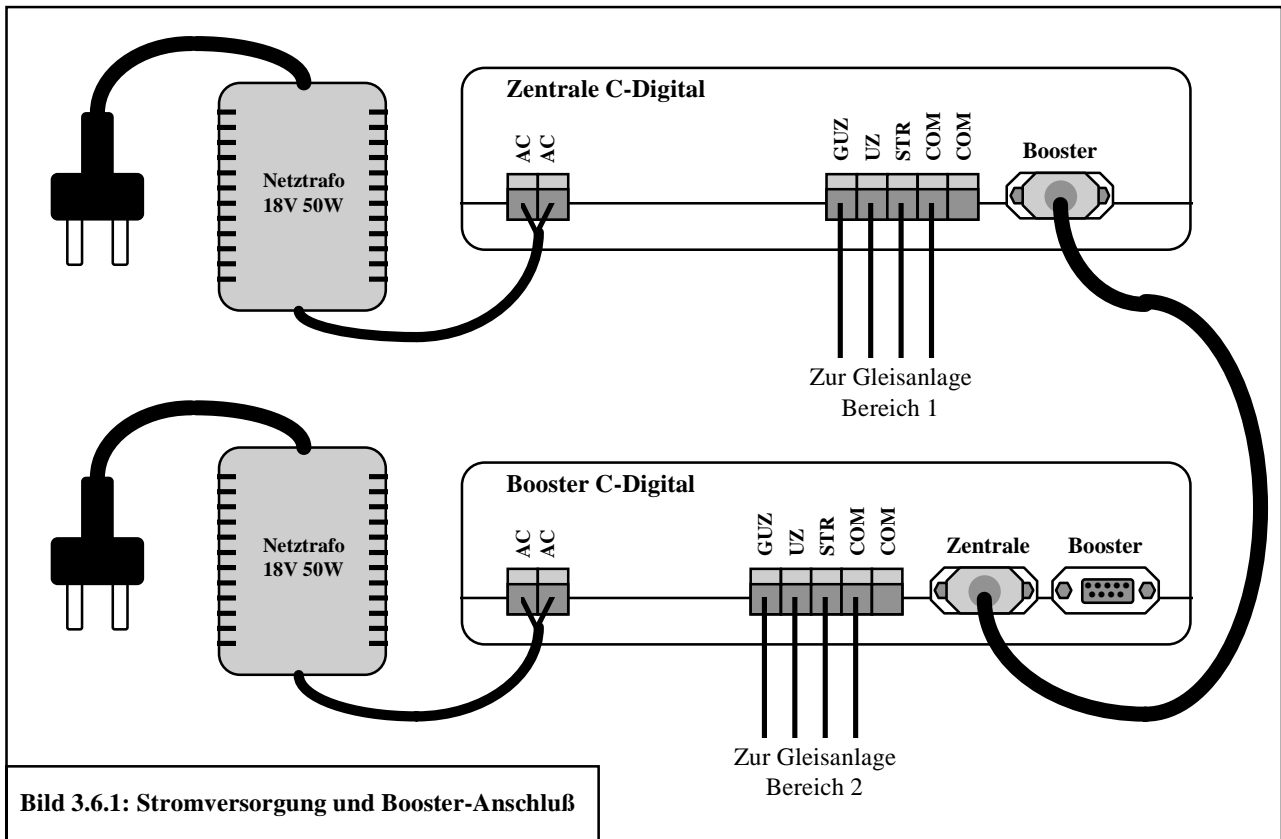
Zentrale C-Digital

AC AC

GUZ UZ STR COM COM

Booster

Netztrafo 18V 50W

Zur Gleisanlage Bereich 1

Booster C-Digital

AC AC

GUZ UZ STR COM COM

Zentrale

Booster

Netztrafo 18V 50W

Zur Gleisanlage Bereich 2

Bild 3.6.1: Stromversorgung und Booster-Anschluß